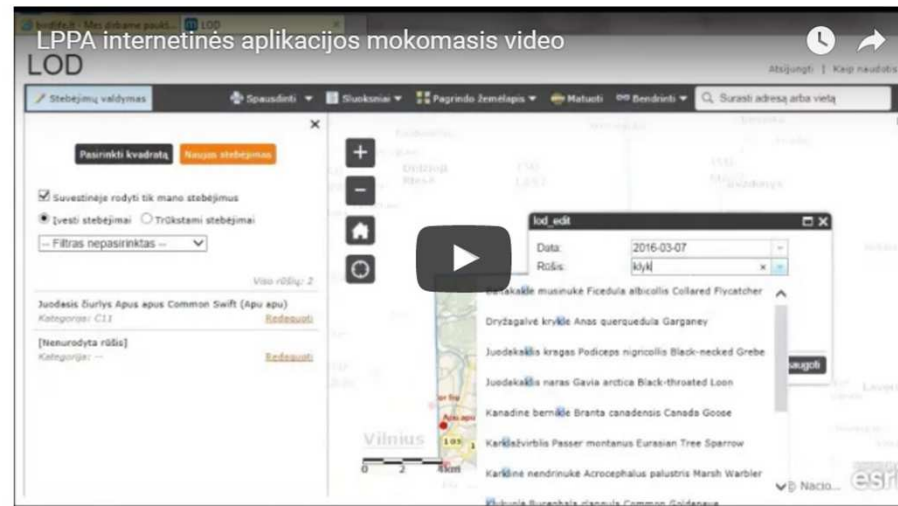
LPPA internetinės aplikacijos mokomasis video
LOD
Atsijungti | Kaip naudotis
Stebėjimų valdymas
Spausdinti ▾ Sluoksniai ▾ Pagrindo žemėlapis ▾ Matuoti Bendrinti ▾ Surasti adresą arba vietą
Pasirinkti kvadratą Naujas stebėjimas
Suvestinėje rodyti tik mano stebėjimus
Įvesti stebėjimai Trūkstami stebėjimai
-- Filtras nepasirinktas --
Viso rūšių: 2
Juodasis čiurlys Apus apus Common Swift (Apu apu)
Kategorija: C11
Redaguoti
[Nenurodyta rūšis]
Kategorija: --
Redaguoti
lod_edit
Data: 2016-03-07
Rūšis: klyk
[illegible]kaklė musinukė Ficedula albicollis Collared Flycatcher
Dryžagalvė kryklė Anas querquedula Garganey
Juodakaklis kragas Podiceps nigricollis Black-necked Grebe
Juodakaklis naras Gavia arctica Black-throated Loon
Kanadinė berniklė Branta canadensis Canada Goose
Karklažvirblis Passer montanus Eurasian Tree Sparrow
Karklinė nendrinukė Acrocephalus palustris Marsh Warbler
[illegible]
Išsaugoti
Vilnius
4km
Nacio...
esri